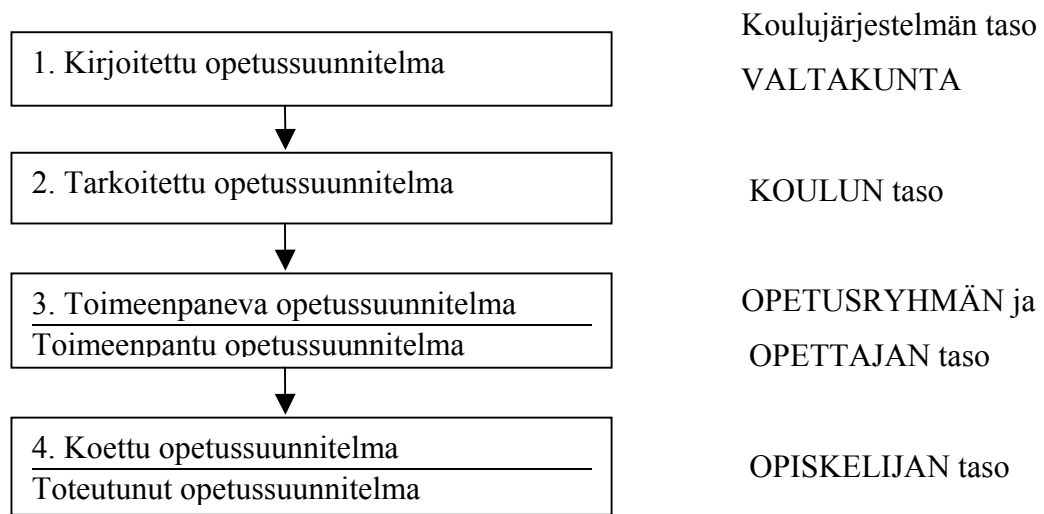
1. Kirjoitettu opetussuunnitelma

Koulujärjestelmän taso
VALTAKUNTA

2. Tarkoitettu opetussuunnitelma

KOULUN taso

3. Toimeenpaneva opetussuunnitelma
Toimeenpantu opetussuunnitelma

OPETUSRYHMÄN ja
OPETTAJAN taso

4. Koettu opetussuunnitelma
Toteutunut opetussuunnitelma

OPISKELIJAN taso